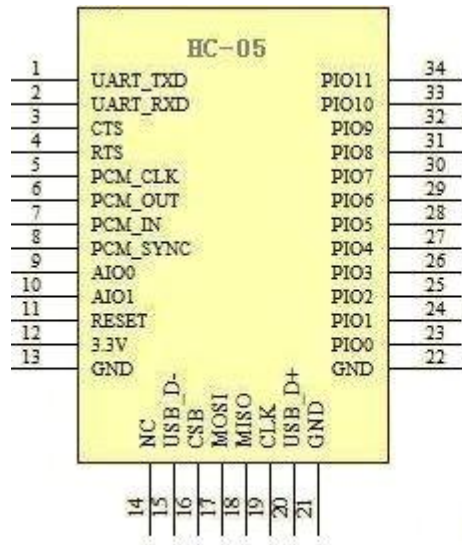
HC-05

1 UART_TXD
2 UART_RXD
3 CTS
4 RTS
5 PCM_CLK
6 PCM_OUT
7 PCM_IN
8 PCM_SYNC
9 AIO0
10 AIO1
11 RESET
12 3.3V
13 GND

34 PIO11
33 PIO10
32 PIO9
31 PIO8
30 PIO7
29 PIO6
28 PIO5
27 PIO4
26 PIO3
25 PIO2
24 PIO1
23 PIO0
22 GND

NC 14
USB_D- 15
CSB 16
MOSI 17
MISO 18
CLK 19
USB_D+ 20
GND 21